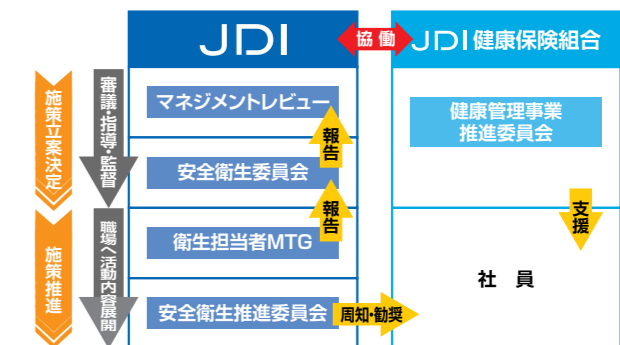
JDI

協働

JDI健康保険組合

施策立案決定

審議・指導・監督

マネジメントレビュー

報告

安全衛生委員会

報告

施策推進

職場へ活動内容展開

衛生担当者MTG

安全衛生推進委員会

周知・勧奨

健康管理事業推進委員会

支援

社員